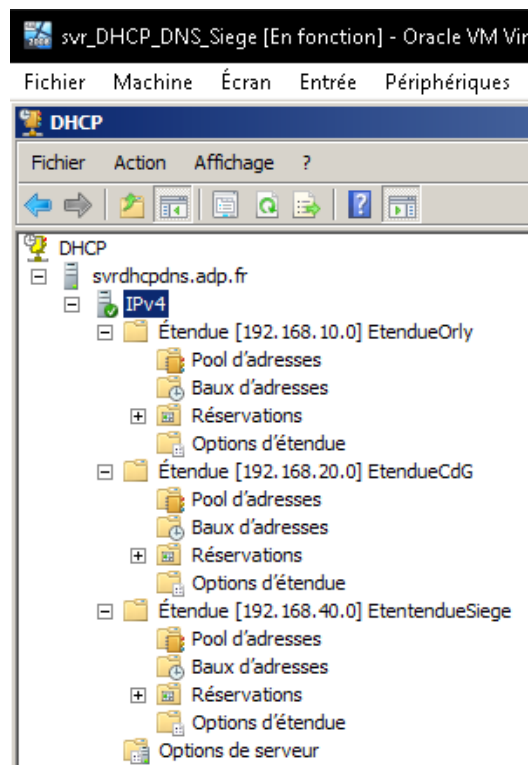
svr_DHCP_DNS_Siege [En fonction] - Oracle VM Vir

Fichier Machine Écran Entrée Périphériques

DHCP

Fichier Action Affichage ?

DHCP
svrdhcpdns.adp.fr
IPv4
Étendue [192.168.10.0] EtendueOrly
Pool d'adresses
Baux d'adresses
Réservations
Options d'étendue
Étendue [192.168.20.0] EtendueCdG
Pool d'adresses
Baux d'adresses
Réservations
Options d'étendue
Étendue [192.168.40.0] EtentendueSiege
Pool d'adresses
Baux d'adresses
Réservations
Options d'étendue
Options de serveur